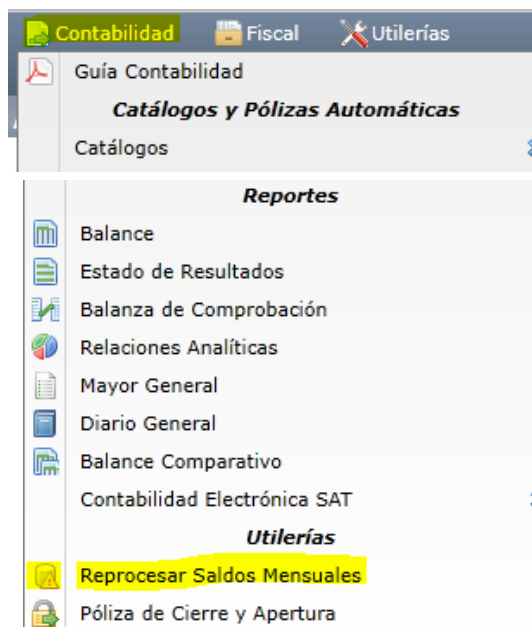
Contabilidad Fiscal Utilerías

Guía Contabilidad

Catálogos y Pólizas Automáticas

Catálogos

Reportes

Balance

Estado de Resultados

Balanza de Comprobación

Relaciones Analíticas

Mayor General

Diario General

Balance Comparativo

Contabilidad Electrónica SAT

Utilerías

Reprocesar Saldos Mensuales

Póliza de Cierre y Apertura